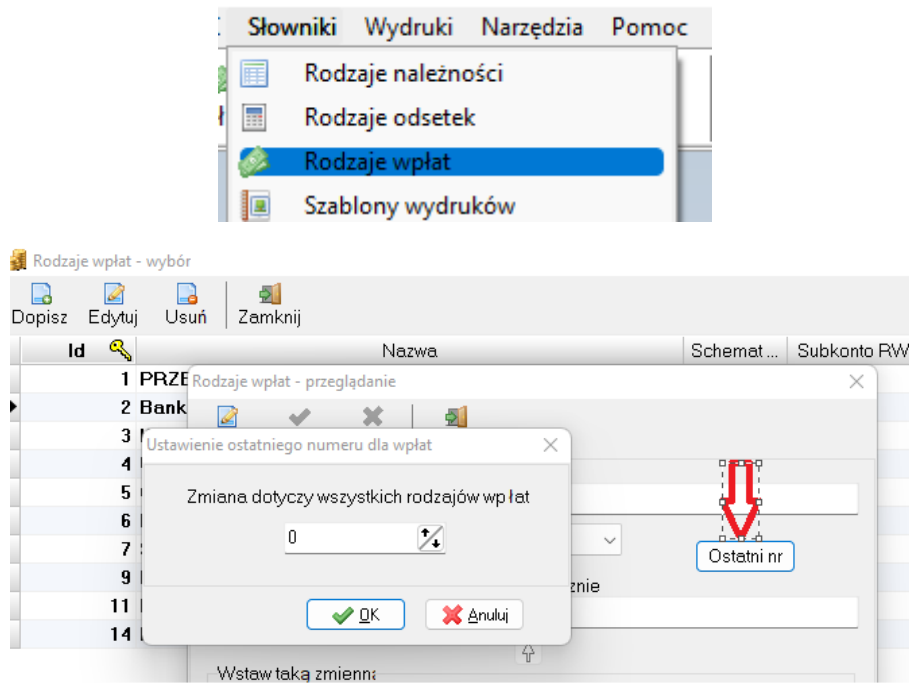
Słowniki Wydruki Narzędzia Pomoc

Rodzaje należności
Rodzaje odsetek
Rodzaje wpłat
Szablony wydruków

Rodzaje wpłat - wybór

Dopisz Edytuj Usuń Zamknij

| Id | Nazwa | Schemat ... | Subkonto RW |
|---|---|---|---|
| 1 | PRZE | | |
| 2 | Bank | | |
| 3 | | | |
| 4 | | | |
| 5 | | | |
| 6 | | | |
| 7 | | | |
| 9 | | | |
| 11 | | | |
| 14 | | | |

Rodzaje wpłat - przeglądanie

Ostatni nr

znie

Wstaw taką zmienną

Ustawienie ostatniego numeru dla wpłat

Zmiana dotyczy wszystkich rodzajów wpłat

0

OK Anuluj